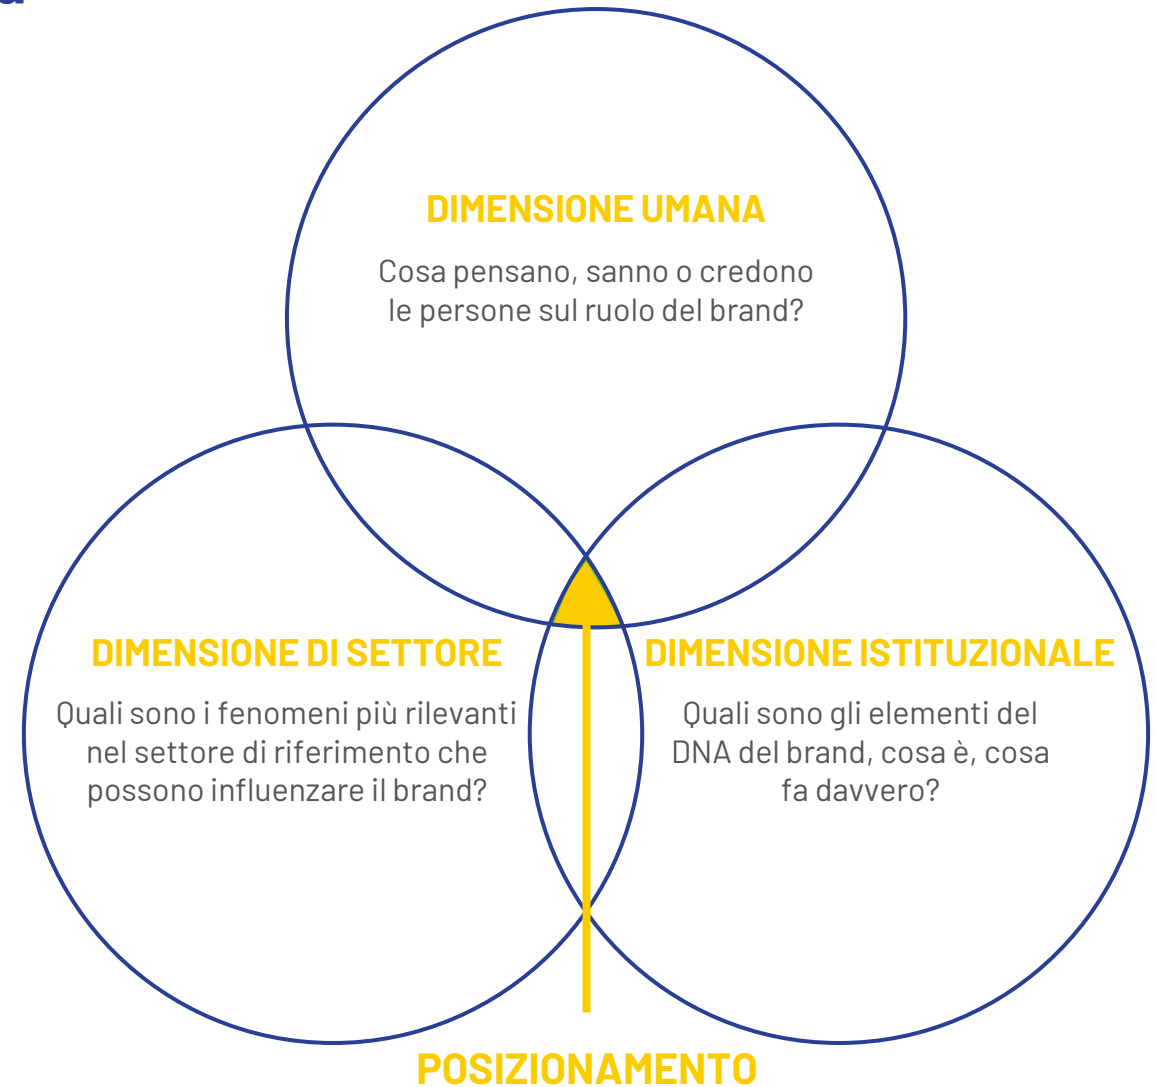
DIMENSIONE UMANA

Cosa pensano, sanno o credono le persone sul ruolo del brand?

DIMENSIONE DI SETTORE

Quali sono i fenomeni più rilevanti nel settore di riferimento che possono influenzare il brand?

DIMENSIONE ISTITUZIONALE

Quali sono gli elementi del DNA del brand, cosa è, cosa fa davvero?

POSIZIONAMENTO